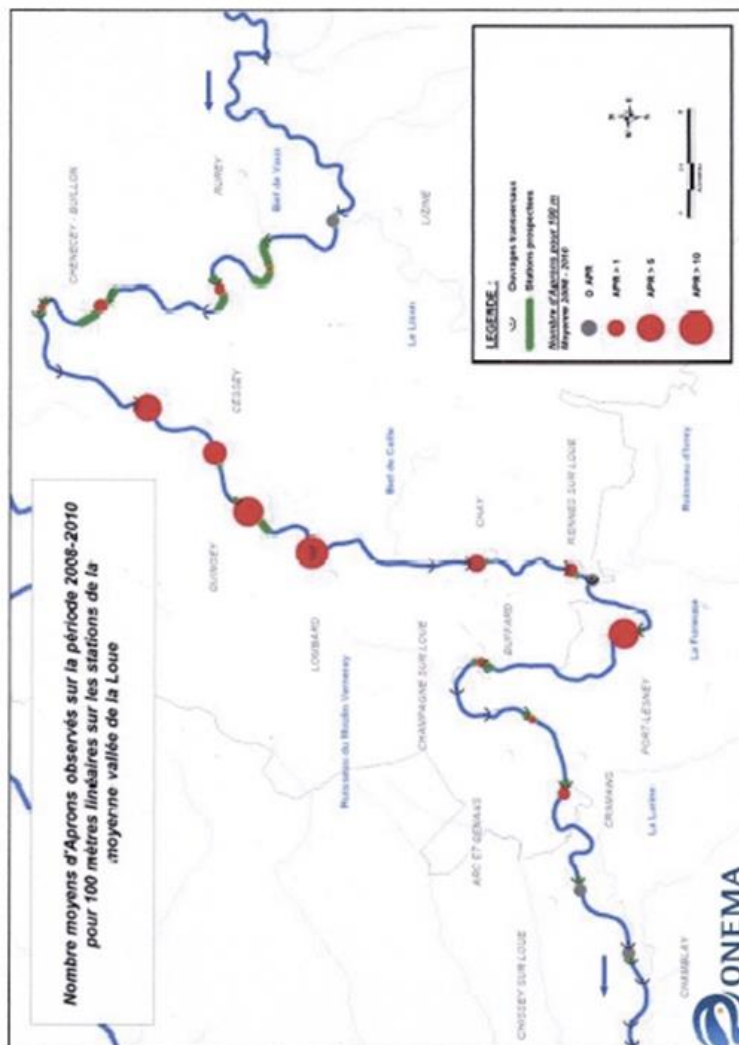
Nombre moyens d'Aprons observés sur la période 2008-2010 pour 100 mètres linéaires sur les stations de la moyenne vallée de la Loue

LEGENDE :
Ouvrages transversaux
Stations prospectées
Nombre d'Aprons pour 100 m
Moyenne 2008 - 2010
0 APR
APR < 1
APR > 5
APR > 10

CHENECEY - BUILLON
RUREY
Bief de Vaux
LIZINE
Le Lison
CESSEY
Bief de Caille
QUINGEY
CHAY
RENNES SUR LOUE
Ruisseau d'Isney
LOMBARD
BUFFARD
La Furieuse
Ruisseau du Moulin Vernerey
CHAMPAGNE SUR LOUE
PORT-LESNEY
ARC ET SENANS
CRAMANS
La Larine
CHISSEY SUR LOUE
CHAMBLAY
ONEMA